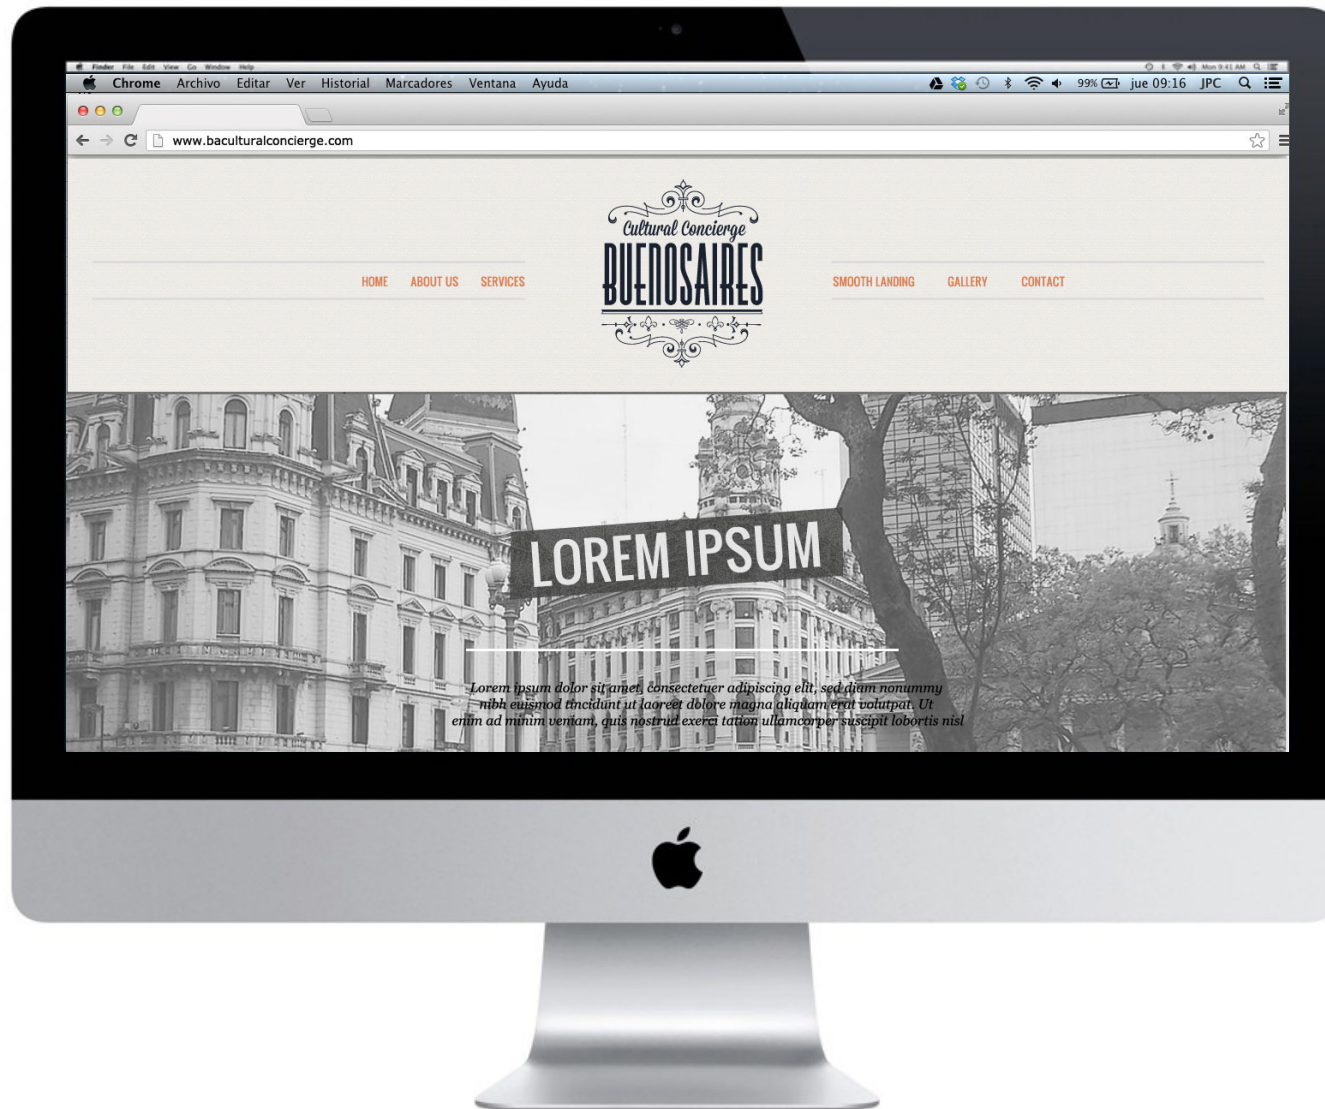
Finder File Edit View Go Window Help

Mon 9:41 AM

Chrome Archivo Editar Ver Historial Marcadores Ventana Ayuda

99% jue 09:16 JPC

www.baculturalconcierge.com

HOME ABOUT US SERVICES

Cultural Concierge
BUENOSAIRES

SMOOTH LANDING GALLERY CONTACT

LOREM IPSUM

Lorem ipsum dolor sit amet, consectetuer adipiscing elit, sed diam nonummy nibh euismod tincidunt ut laoreet dolore magna aliquam erat volutpat. Ut enim ad minim veniam, quis nostrud exerci tation ullamcorper suscipit lobortis nisl